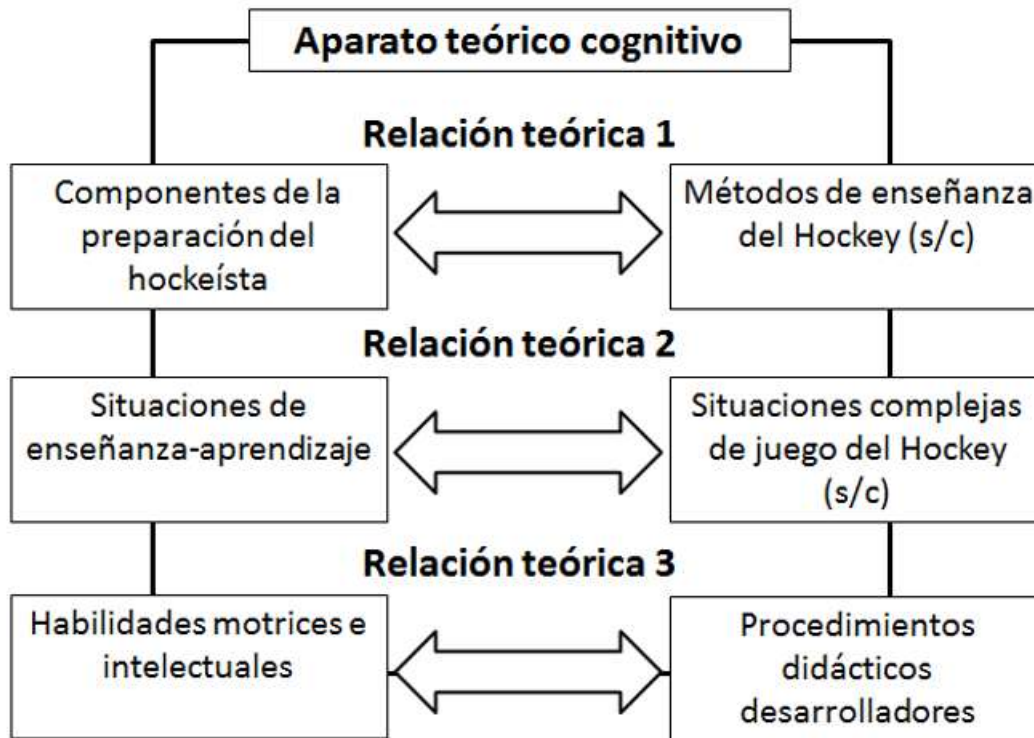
Aparato teórico cognitivo

Relación teórica 1

Componentes de la preparación del hockeísta

Métodos de enseñanza del Hockey (s/c)

Relación teórica 2

Situaciones de enseñanza-aprendizaje

Situaciones complejas de juego del Hockey (s/c)

Relación teórica 3

Habilidades motrices e intelectuales

Procedimientos didácticos desarrolladores